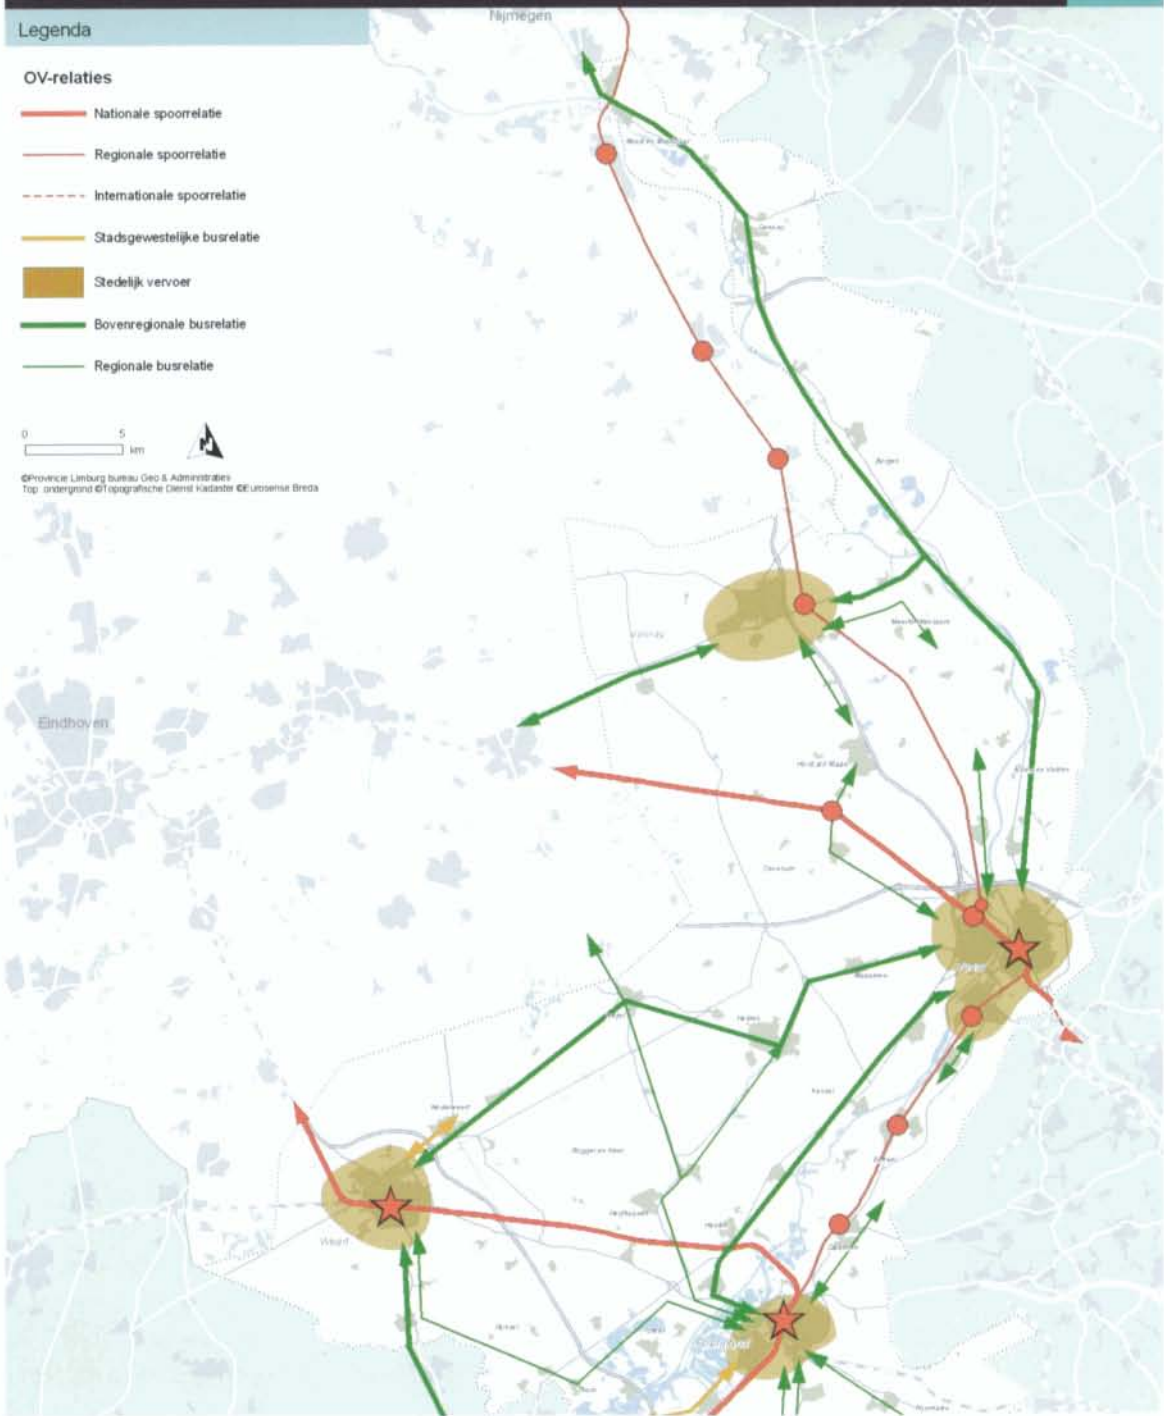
Legenda

OV-relaties

Nationale spoorrelatie

Regionale spoorrelatie

Internationale spoorrelatie

Stadsgewestelijke busrelatie

Stedelijk vervoer

Bovenregionale busrelatie

Regionale busrelatie

0 5 km

©Provincie Limburg bureau Geo & Administraties
Top. ondergrond ©Topografische Dienst Kadaster ©Eurosense Breda

Nijmegen

Eindhoven

Weert